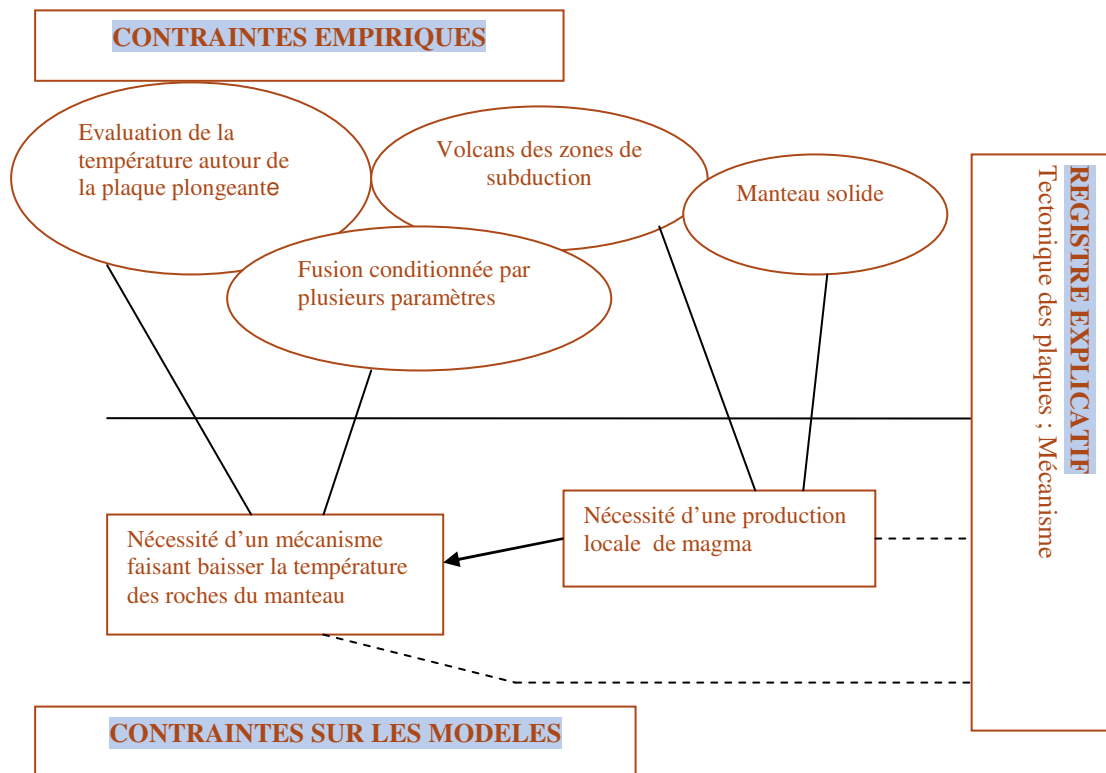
CONTRAINTES EMPIRIQUES

Evaluation de la température autour de la plaque plongeante

Volcans des zones de subduction

Manteau solide

Fusion conditionnée par plusieurs paramètres

REGISTRE EXPLICATIF
Tectonique des plaques ; Mécanisme

Nécessité d'une production locale de magma

Nécessité d'un mécanisme faisant baisser la température des roches du manteau

CONTRAINTES SUR LES MODELES